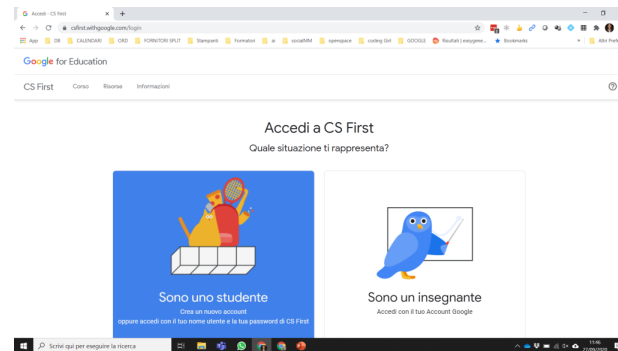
Accedi - CS First ×   +

csfirst.withgoogle.com/login

App   DB   CALENDARI   ORD   FORNITORI SPLIT   Stampanti   Formatori   ai   socialMM   openspace   coding Girl   GOOGLE   Risultati | easygene...   Bookmarks   Altri Preferiti

Google for Education

CS First   Corso   Risorse   Informazioni

Accedi a CS First

Quale situazione ti rappresenta?

Sono uno studente

Crea un nuovo account
oppure accedi con il tuo nome utente e la tua password di CS First

Sono un insegnante

Accedi con il tuo Account Google

Scrivi qui per eseguire la ricerca

11:46
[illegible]